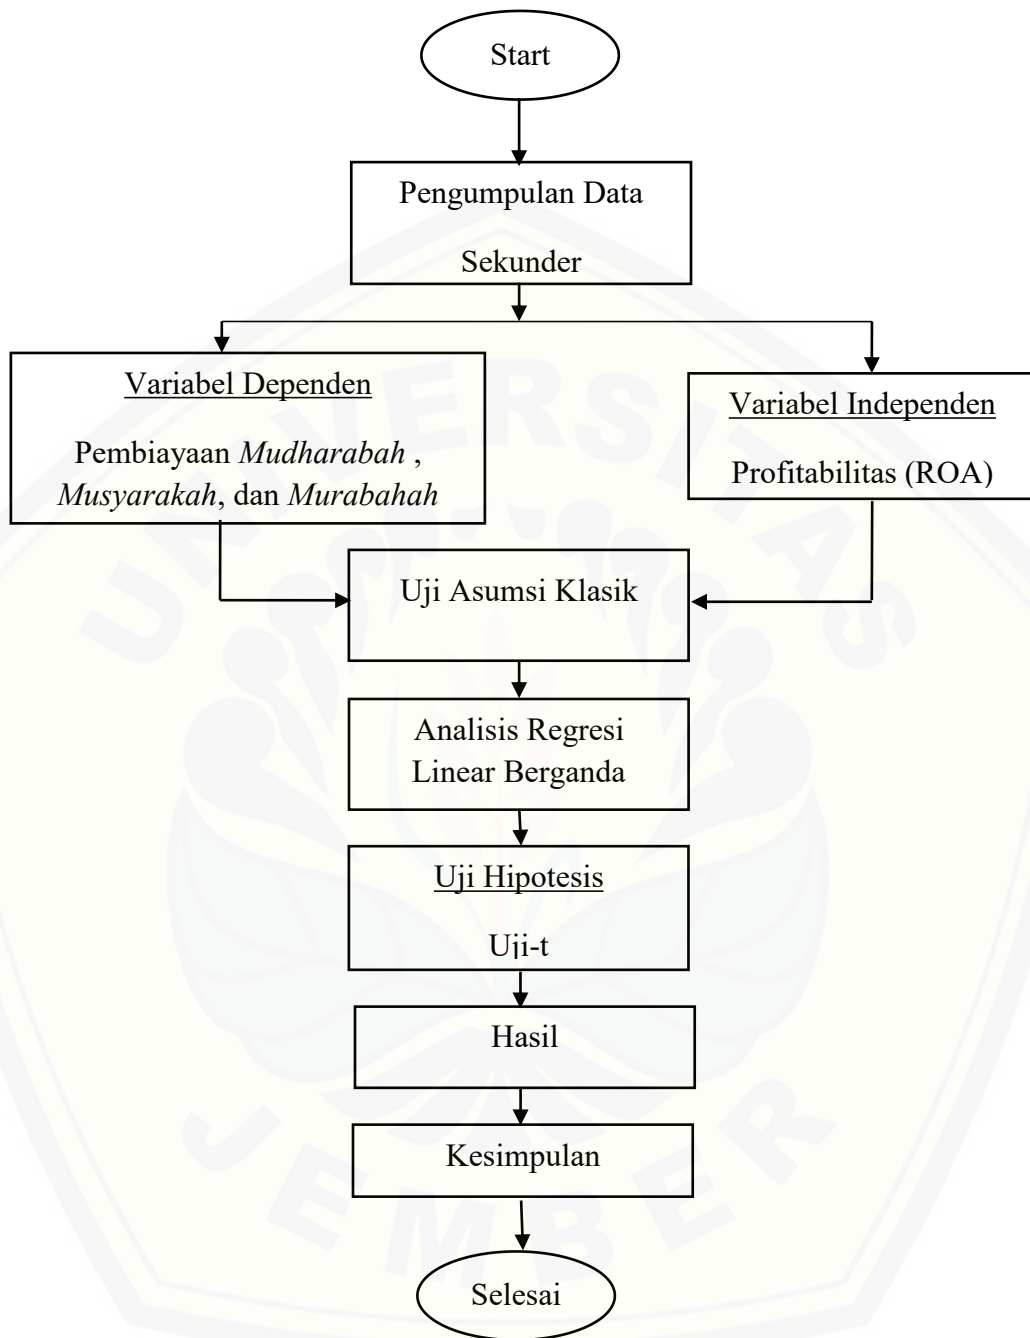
Start

Pengumpulan Data Sekunder

Variabel Dependen

Pembiayaan *Mudharabah* , *Musyarakah*, dan *Murabahah*

Variabel Independen

Profitabilitas (ROA)

Uji Asumsi Klasik

Analisis Regresi Linear Berganda

Uji Hipotesis

Uji-t

Hasil

Kesimpulan

Selesai

UNIVERSITAS JEMBER